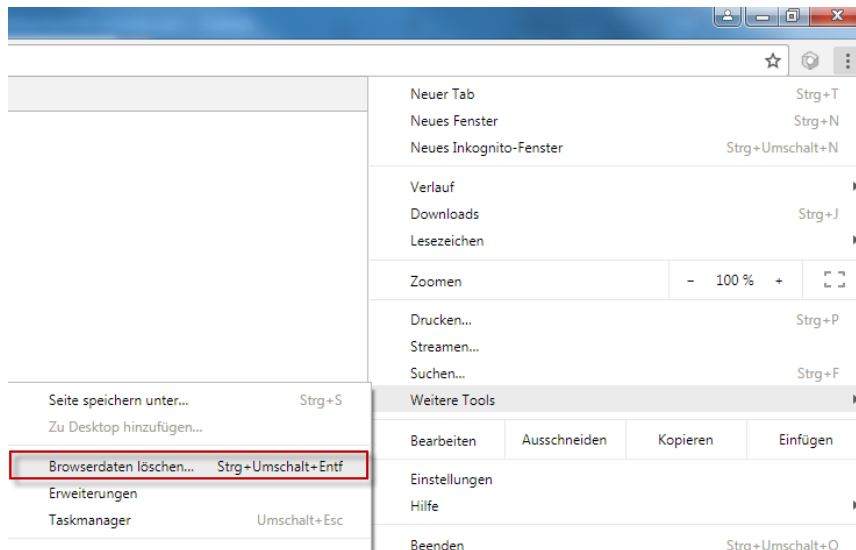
Neuer Tab Strg+T
Neues Fenster Strg+N
Neues Inkognito-Fenster Strg+Umschalt+N

Verlauf
Downloads Strg+J
Lesezeichen

Zoomen - 100 % +

Drucken... Strg+P
Streamen...
Suchen... Strg+F
Weitere Tools

Seite speichern unter... Strg+S
Zu Desktop hinzufügen...
Browserdaten löschen... Strg+Umschalt+Entf
Erweiterungen
Taskmanager Umschalt+Esc

Bearbeiten Ausschneiden Kopieren Einfügen

Einstellungen
Hilfe

Beenden Strg+Umschalt+Q